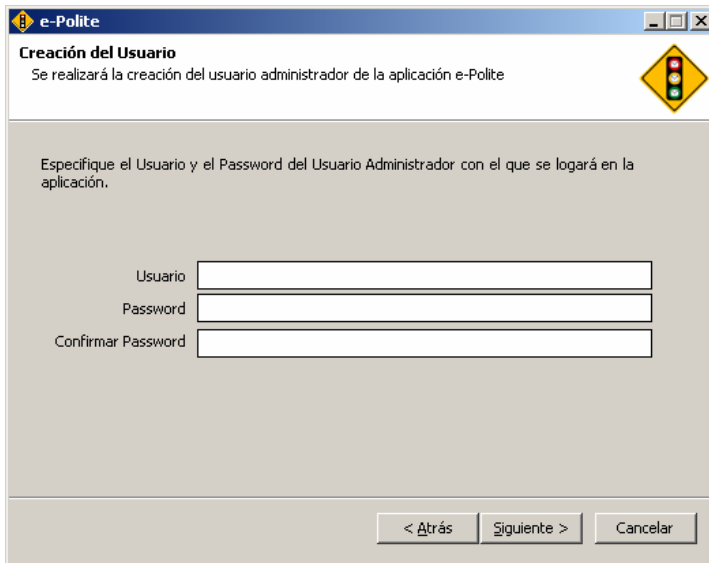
e-Polite

Creación del Usuario
Se realizará la creación del usuario administrador de la aplicación e-Polite

Especifique el Usuario y el Password del Usuario Administrador con el que se logará en la aplicación.

Usuario
Password
Confirmar Password

< Atrás
Siguiente >
Cancelar